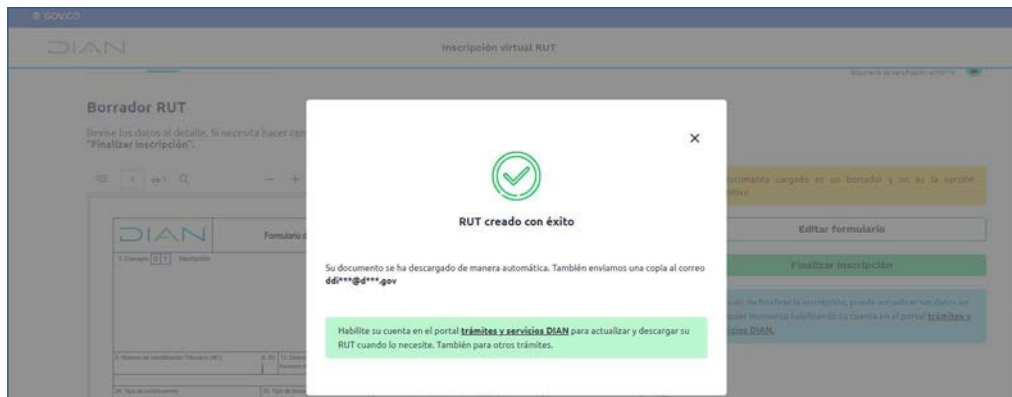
GOV.CO

DIAN

Inscripción virtual RUT

Borrador RUT

Revise los datos al detalle. Si necesita hacer cam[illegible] "Finalizar inscripción".

de 1

DIAN

Formulario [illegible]

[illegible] documento cargado es un borrador y no la versión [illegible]tiva

Editar formulario

Finalizar inscripción

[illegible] de finalizar la inscripción, puede actualizar sus datos en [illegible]quier momento habilitando su cuenta en el portal trámites y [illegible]ios DIAN.

×

RUT creado con éxito

Su documento se ha descargado de manera automática. También enviamos una copia al correo ddi***@d***.gov

Habilite su cuenta en el portal trámites y servicios DIAN para actualizar y descargar su RUT cuando lo necesite. También para otros trámites.